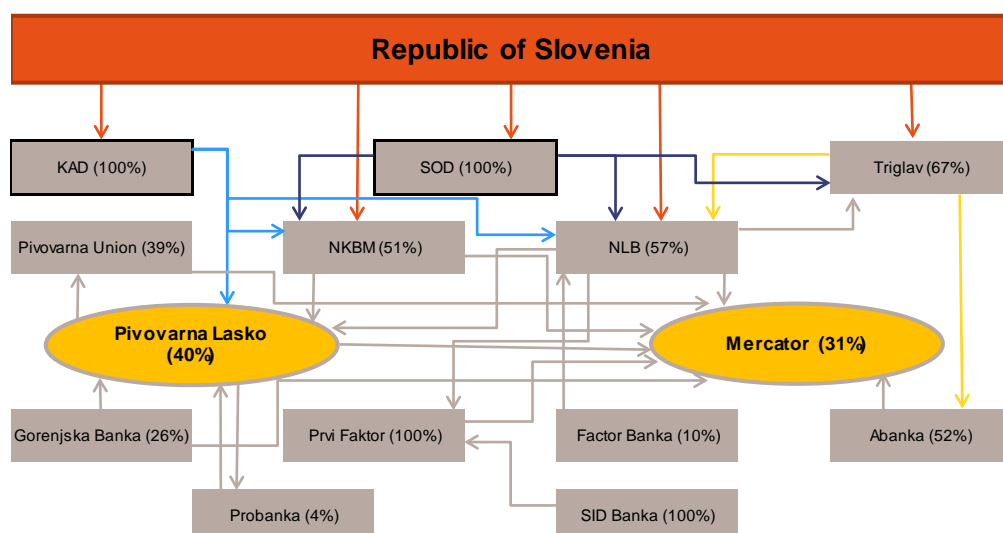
Republic of Slovenia

KAD (100%)

SOD (100%)

Triglav (67%)

Pivovarna Union (39%)

NKBM (51%)

NLB (57%)

Pivovarna Lasko (40%)

Mercator (31%)

Gorenjska Banka (26%)

Prvi Faktor (100%)

Factor Banka (10%)

Abanka (52%)

Probanka (4%)

SID Banka (100%)